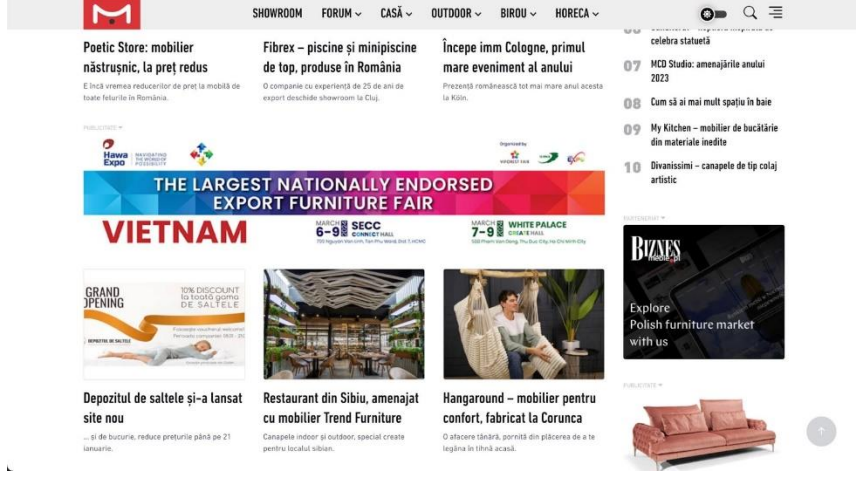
SHOWROOM FORUM CASĂ OUTDOOR BIROU HORECA

Poetic Store: mobilier năstrușnic, la preț redus

E încă vremea reducerilor de preț la mobilă de toate felurile în România.

Fibrex – piscine și minipiscine de top, produse în România

O companie cu experiență de 25 de ani de export deschide showroom la Cluj.

Începe imm Cologne, primul mare eveniment al anului

Prezență românească tot mai mare anul acesta la Köln.

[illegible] celebra statuetă

07 MCD Studio: amenajările anului 2023

08 Cum să ai mai mult spațiu în baie

09 My Kitchen – mobilier de bucătărie din materiale inedite

10 Divanissimi – canapele de tip colaj artistic

PUBLICITATE

Hawa Expo NAVIGATING THE WORLD OF POSSIBILITY

Organized by

THE LARGEST NATIONALLY ENDORSED EXPORT FURNITURE FAIR

VIETNAM

MARCH 6–9 SECC CONNECT HALL

MARCH 7–9 WHITE PALACE CREATE HALL

PARTENERIAT

BIZNES meble.pl

Explore Polish furniture market with us

GRAND OPENING 10% DISCOUNT la toată gama DE SALTELE

DEPOZITUL DE SALTELE

Depozitul de saltele și-a lansat site nou

... și de bucurie, reduce prețurile până pe 21 ianuarie.

Restaurant din Sibiu, amenajat cu mobilier Trend Furniture

Canapele indoor și outdoor, special create pentru localul sibian.

Hangaround – mobilier pentru confort, fabricat la Corunca

O afacere tânără, pornită din plăcerea de a te legăna în tihnă acasă.

PUBLICITATE